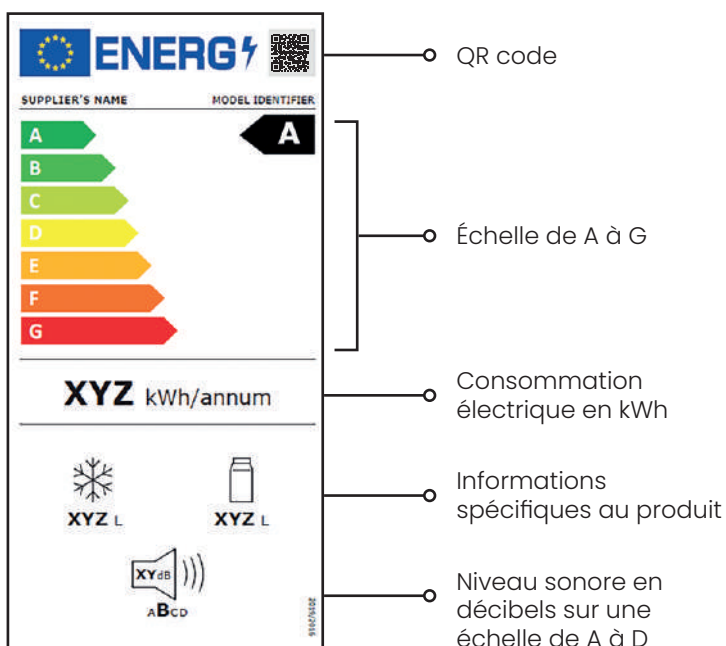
ENERG

QR code

SUPPLIER'S NAME

MODEL IDENTIFIER

A

B

C

D

E

F

G

A

Échelle de A à G

XYZ kWh/annum

Consommation électrique en kWh

XYZ L

XYZ L

Informations spécifiques au produit

XYdB

ABCD

2019/2016

Niveau sonore en décibels sur une échelle de A à D